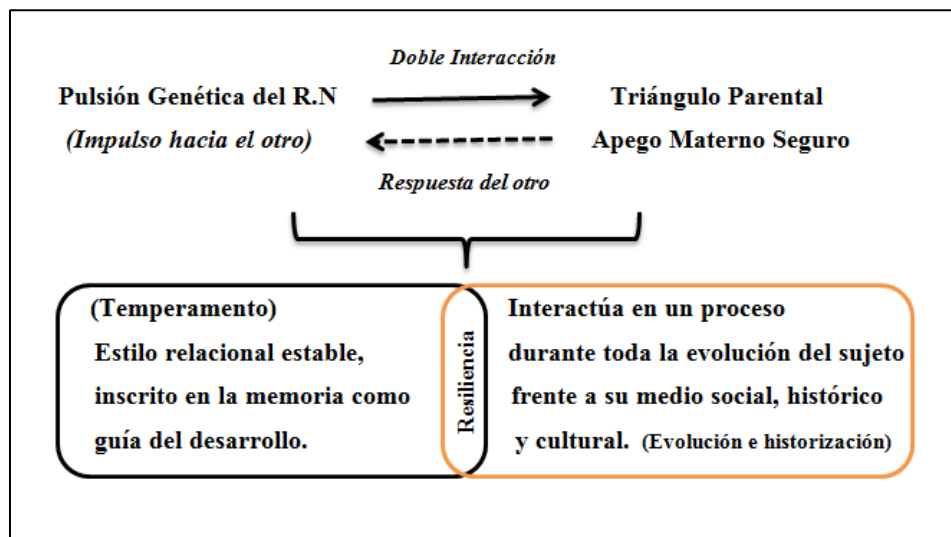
Doble Interacción

Pulsión Genética del R.N

(Impulso hacia el otro)

Triángulo Parental

Apego Materno Seguro

Respuesta del otro

(Temperamento)

Estilo relacional estable, inscrito en la memoria como guía del desarrollo.

Resiliencia

Interactúa en un proceso durante toda la evolución del sujeto frente a su medio social, histórico y cultural. (Evolución e historización)